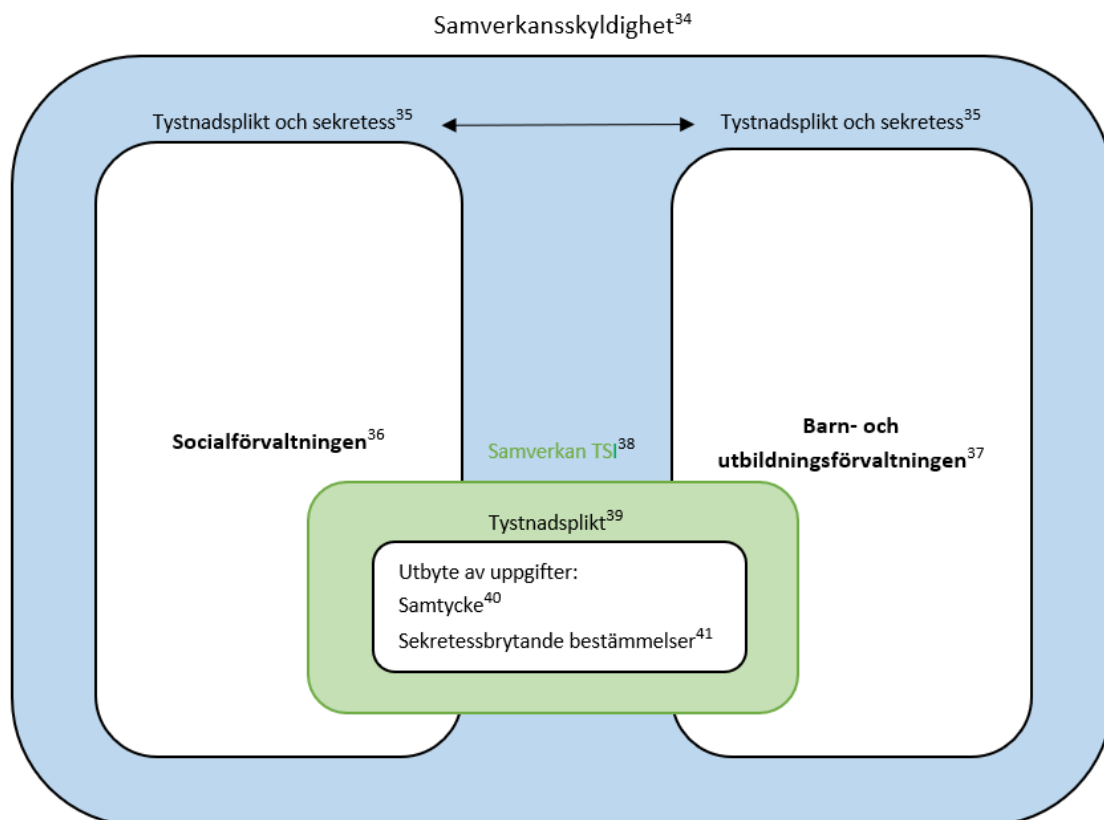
Samverkansskyldighet$^{34}$

Tystnadsplikt och sekretess$^{35}$

Tystnadsplikt och sekretess$^{35}$

**Socialförvaltningen**$^{36}$

Samverkan TSI$^{38}$

**Barn- och utbildningsförvaltningen**$^{37}$

Tystnadsplikt$^{39}$

Utbyte av uppgifter:

Samtycke$^{40}$

Sekretessbrytande bestämmelser$^{41}$